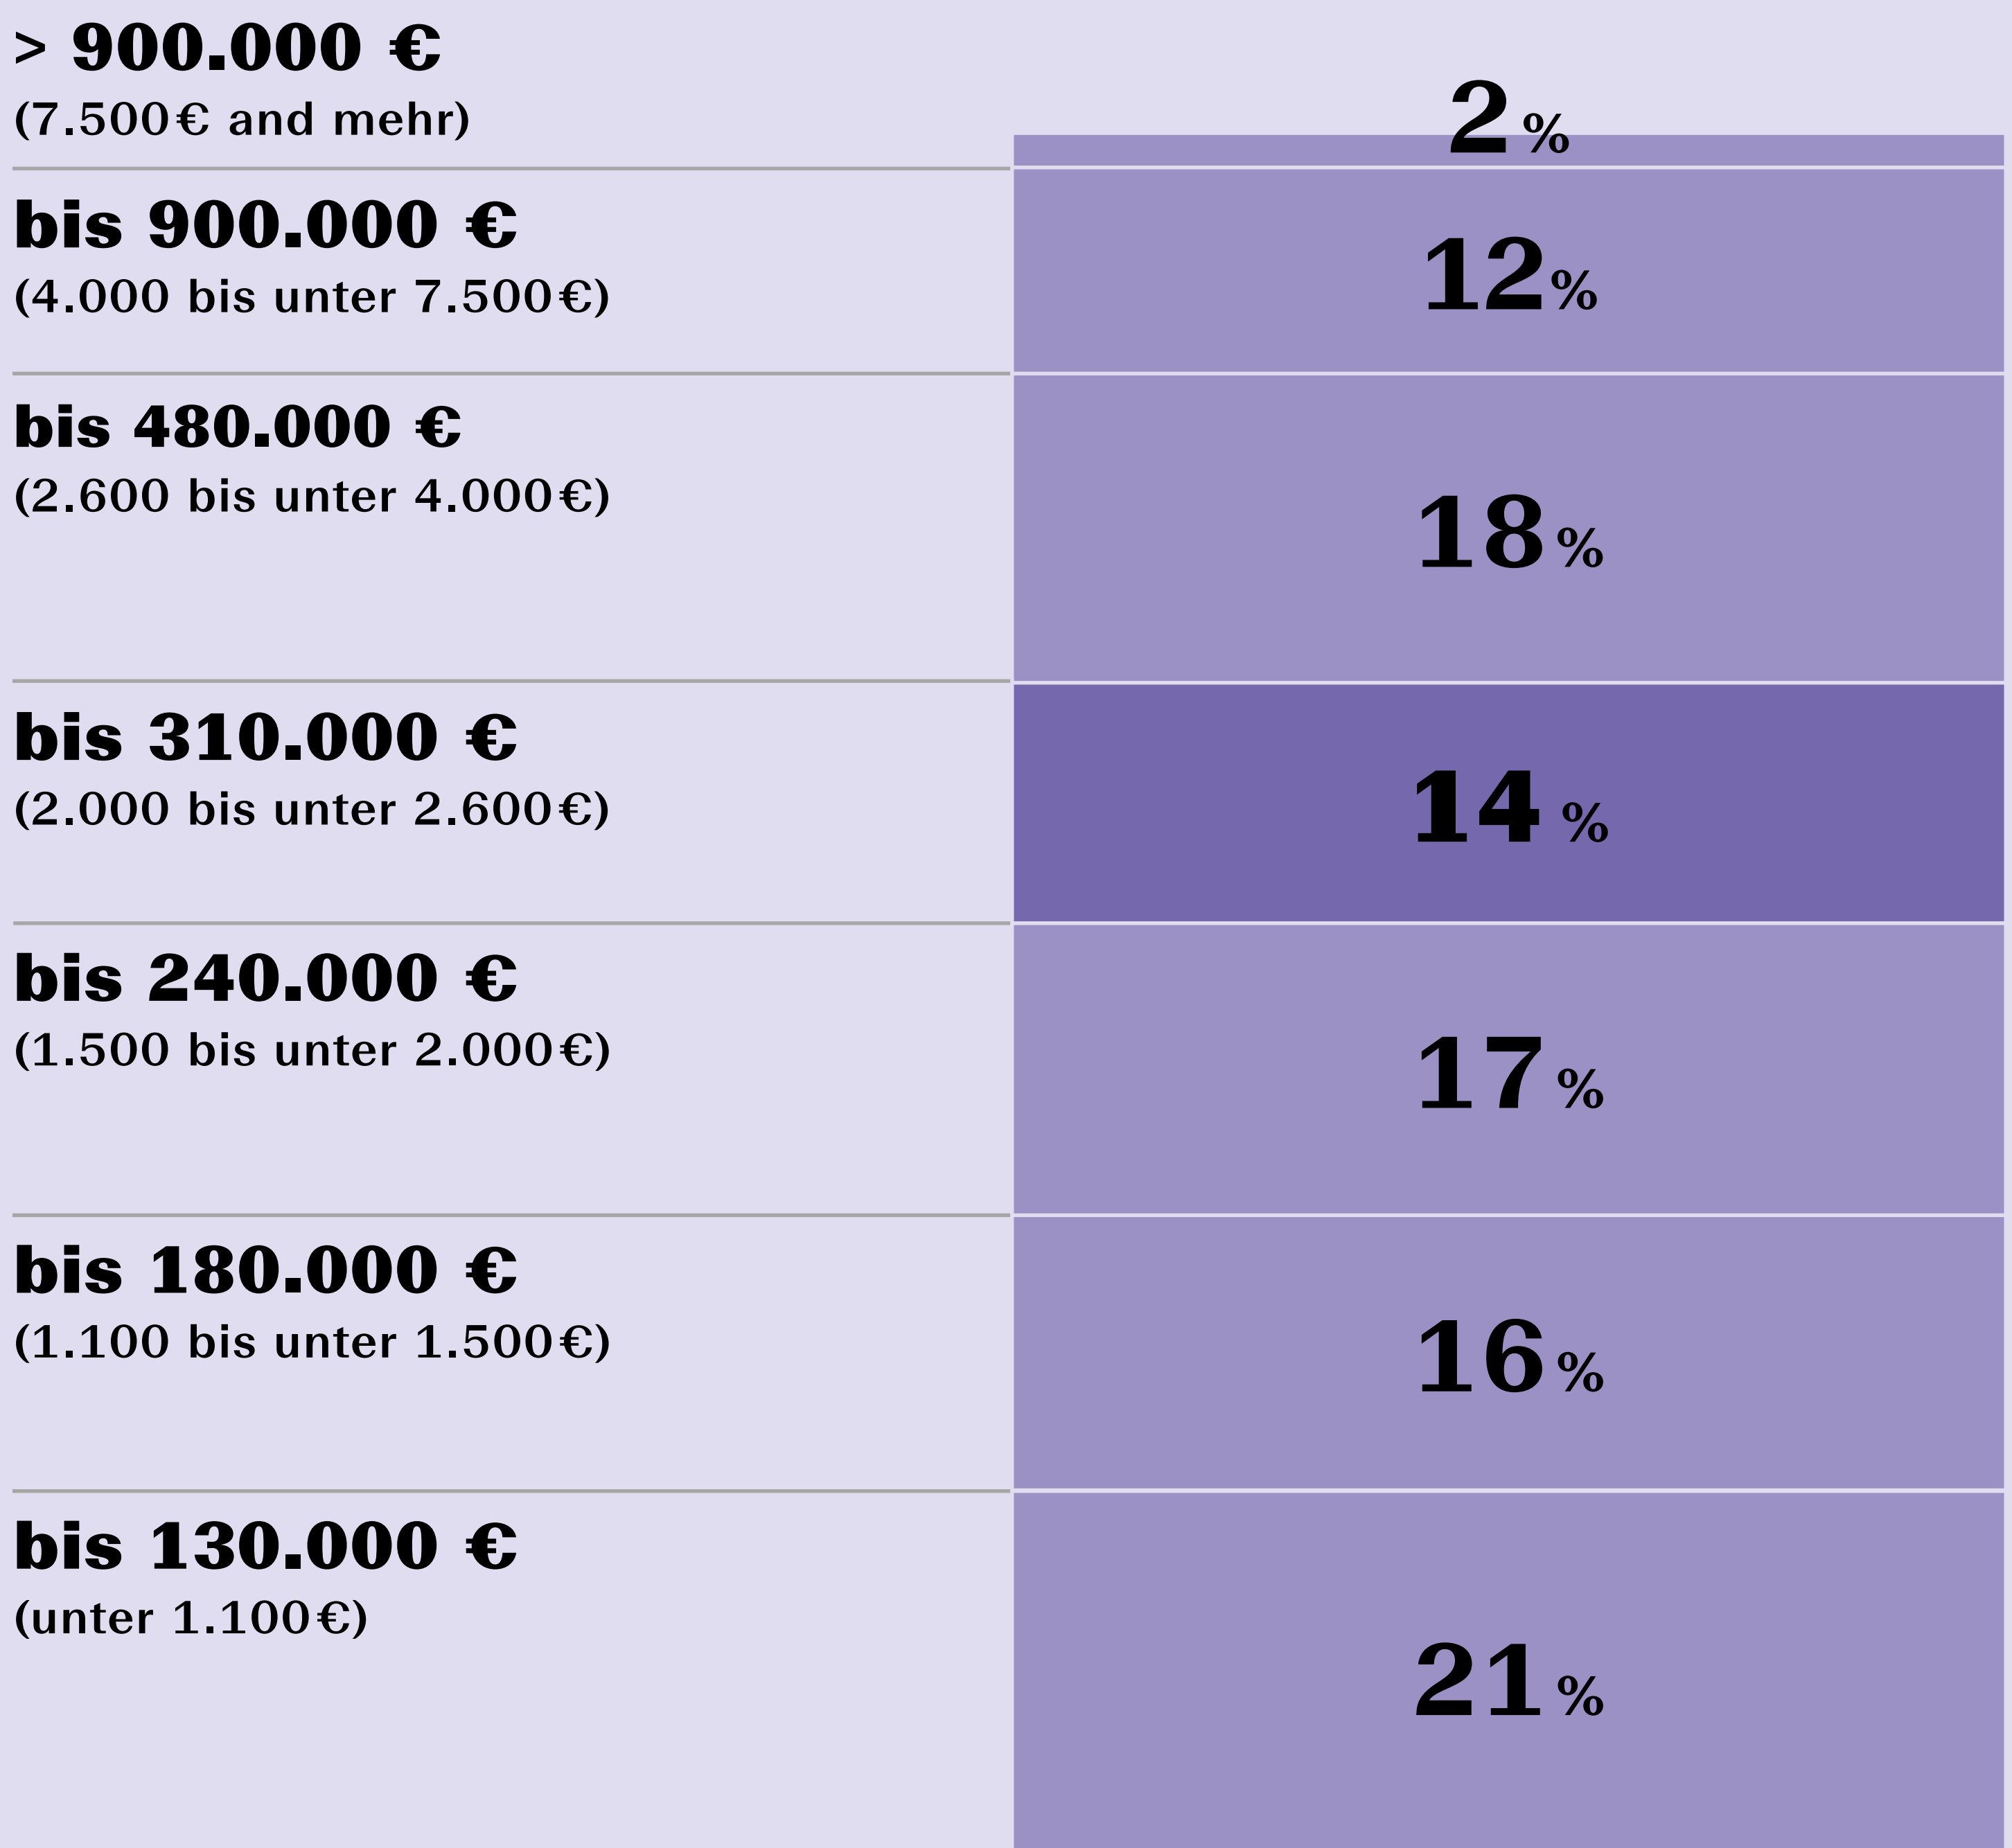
> 900.000 €
(7.500€ and mehr)

2%

bis 900.000 €
(4.000 bis unter 7.500€)

12%

bis 480.000 €
(2.600 bis unter 4.000€)

18%

bis 310.000 €
(2.000 bis unter 2.600€)

14 %

bis 240.000 €
(1.500 bis unter 2.000€)

17%

bis 180.000 €
(1.100 bis unter 1.500€)

16%

bis 130.000 €
(unter 1.100€)

21%